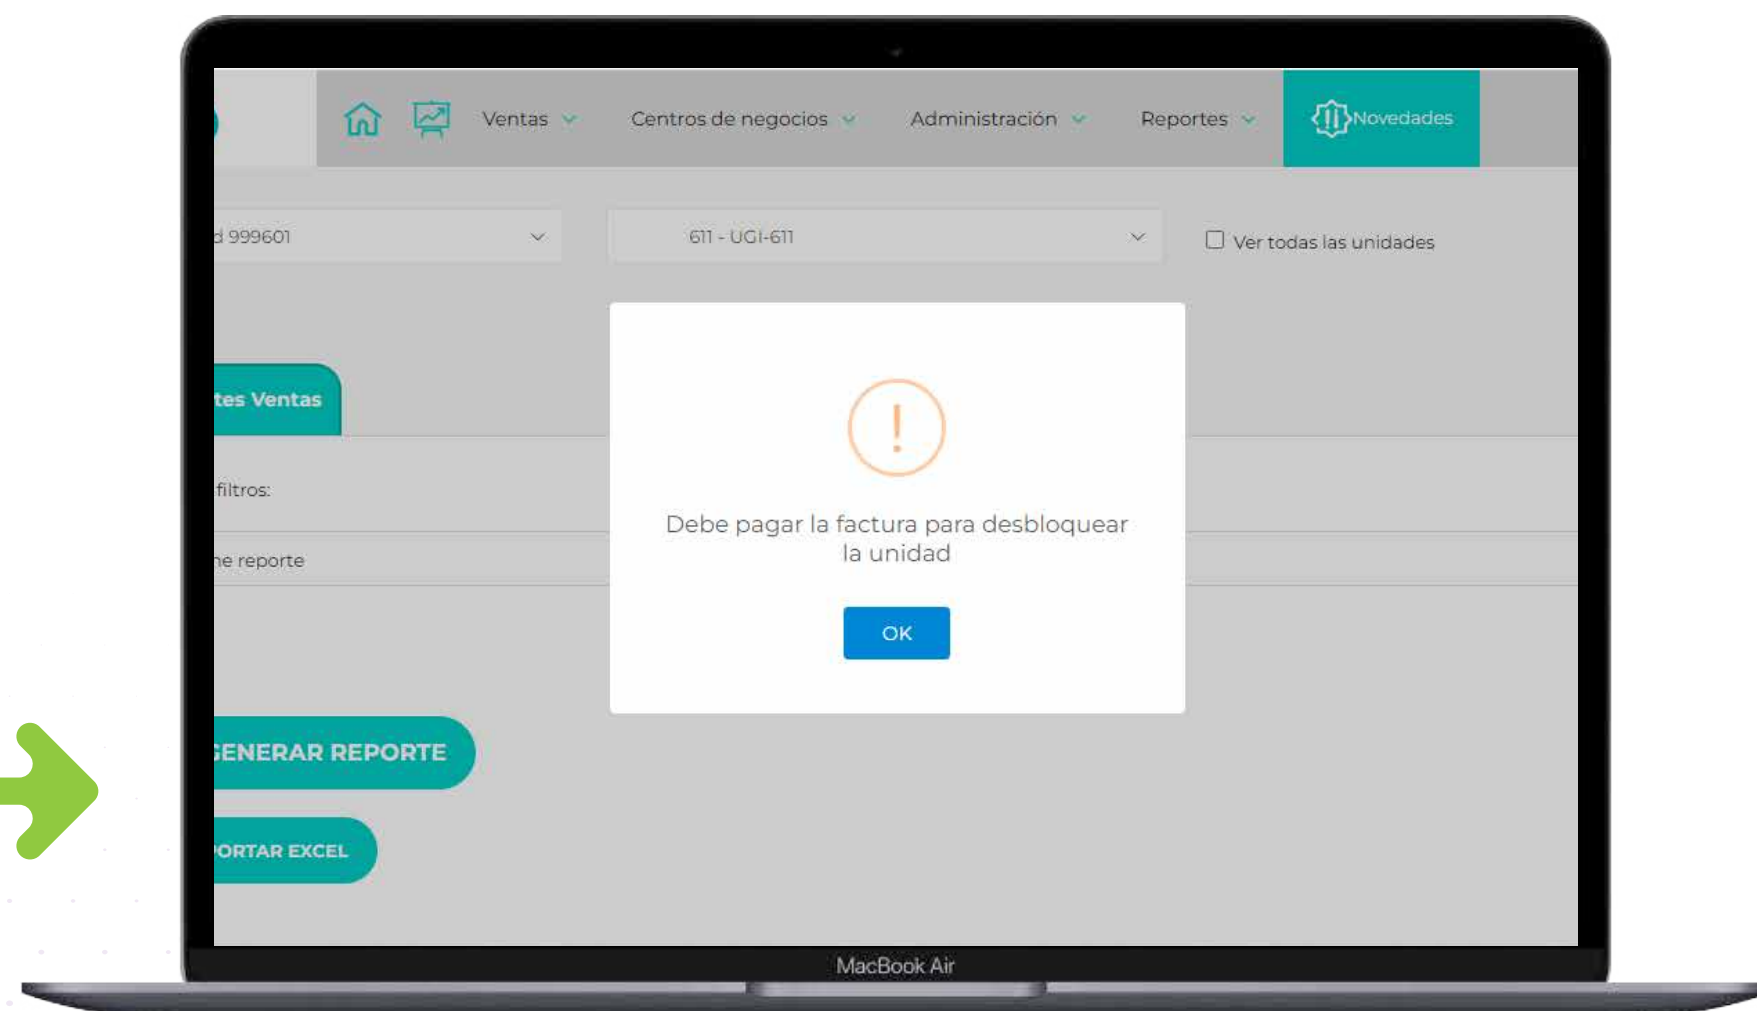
Ventas Centros de negocios Administración Reportes Novedades

d 999601

611 - UGI-611

Ver todas las unidades

tes Ventas

filtros:

ne reporte

Debe pagar la factura para desbloquear la unidad

OK

ENERAR REPORTE

ORTAR EXCEL

MacBook Air